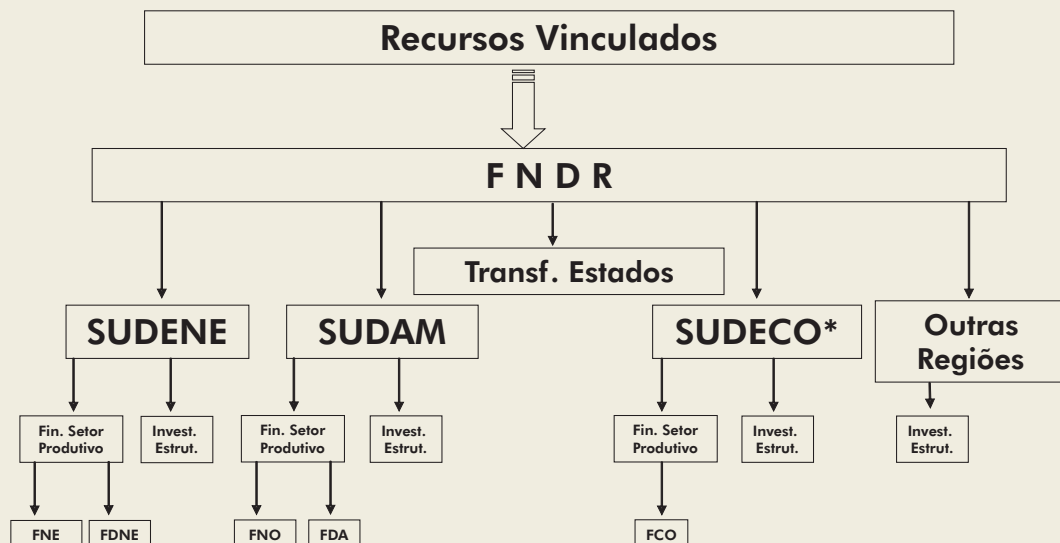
Recursos Vinculados

F N D R

Transf. Estados

SUDENE

SUDAM

SUDECO*

Outras Regiões

Fin. Setor Produtivo

Invest. Estrut.

Fin. Setor Produtivo

Invest. Estrut.

Fin. Setor Produtivo

Invest. Estrut.

Invest. Estrut.

FNE

FDNE

FNO

FDA

FCO